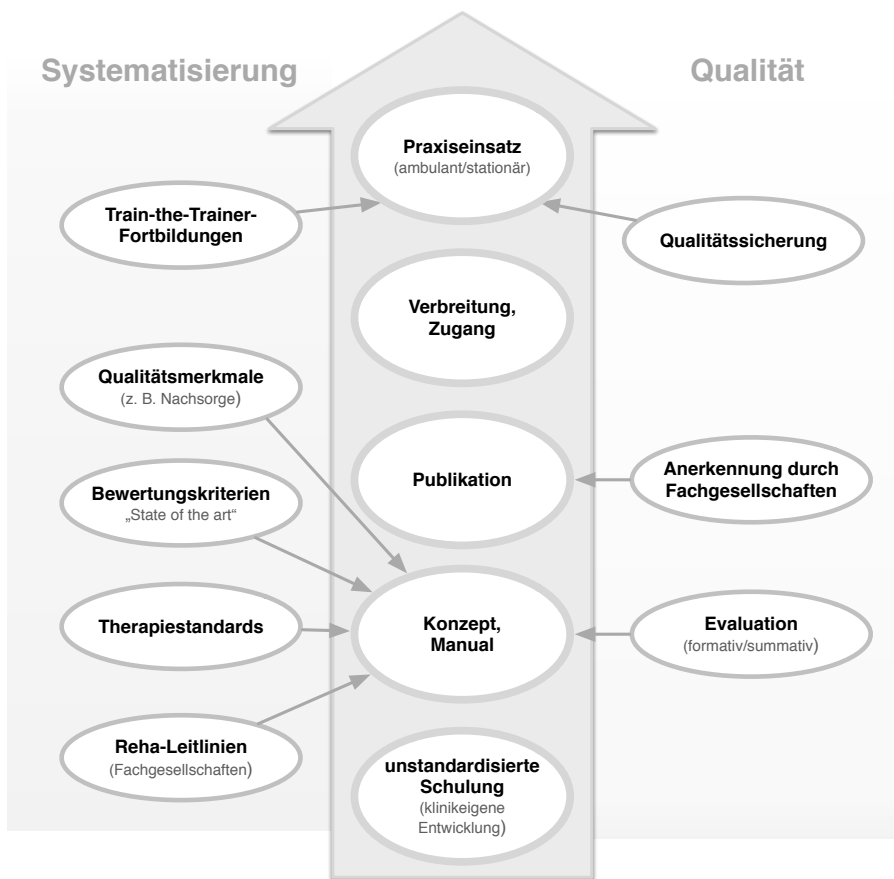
Systematisierung

Qualität

Praxiseinsatz
(ambulant/stationär)

Train-the-Trainer-Fortbildungen

Qualitätssicherung

Verbreitung, Zugang

Qualitätsmerkmale
(z. B. Nachsorge)

Publikation

Anerkennung durch Fachgesellschaften

Bewertungskriterien
„State of the art"

Therapiestandards

Konzept, Manual

Evaluation
(formativ/summativ)

Reha-Leitlinien
(Fachgesellschaften)

unstandardisierte Schulung
(klinikeigene Entwicklung)